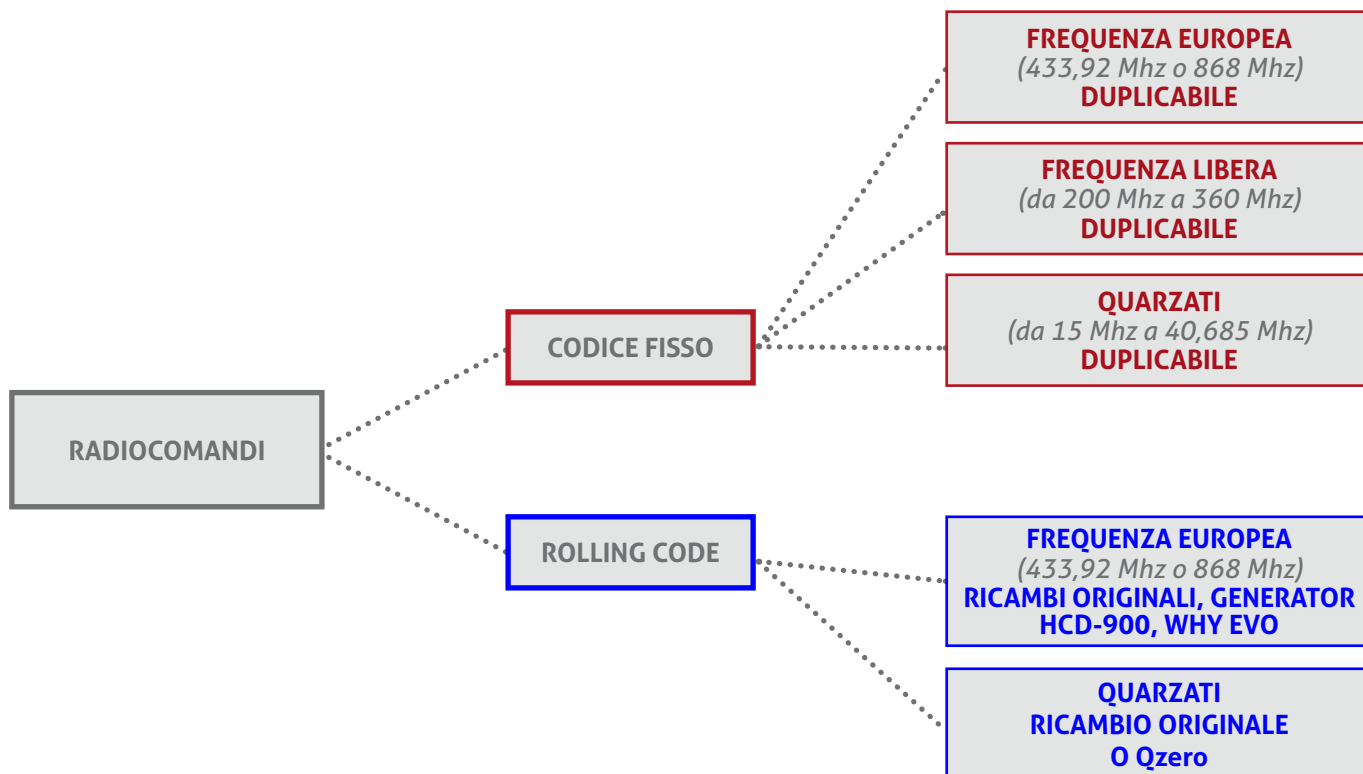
RADIOCOMANDI

CODICE FISSO

FREQUENZA EUROPEA
(433,92 Mhz o 868 Mhz)
DUPLICABILE

FREQUENZA LIBERA
(da 200 Mhz a 360 Mhz)
DUPLICABILE

QUARZATI
(da 15 Mhz a 40,685 Mhz)
DUPLICABILE

ROLLING CODE

FREQUENZA EUROPEA
(433,92 Mhz o 868 Mhz)
RICAMBI ORIGINALI, GENERATOR HCD-900, WHY EVO

QUARZATI
RICAMBIO ORIGINALE
O Qzero